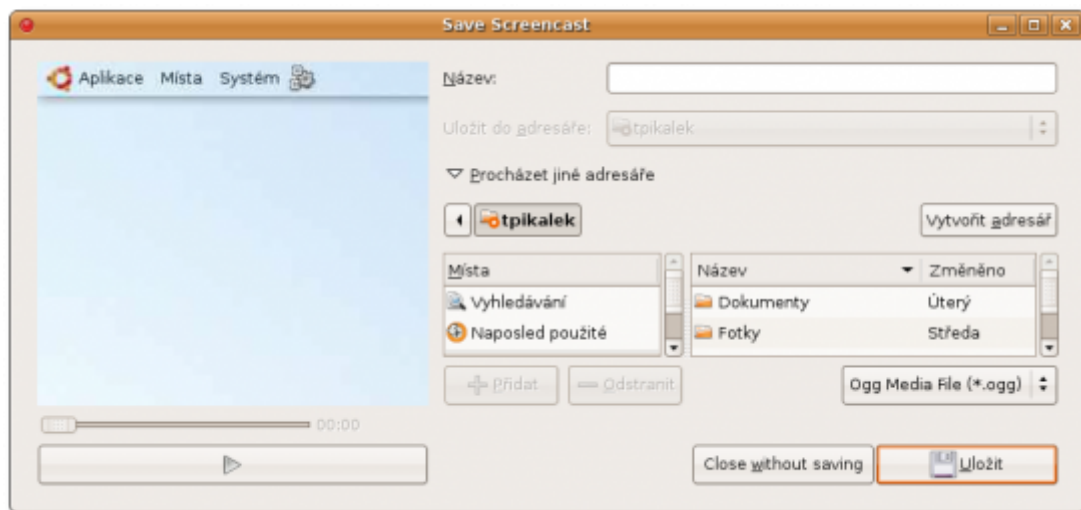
Save Screencast

Aplikace Místa Systém

00:00

Název:

Uložit do adresáře: tpikalek

Procházet jiné adresáře

tpikalek

Vytvořit adresář

| Místa |
|---|
| Vyhledávání |
| Naposled použité |

| Název | Změněno |
|---|---|
| Dokumenty | Úterý |
| Fotky | Středa |

Přidat Odstranit

Ogg Media File (*.ogg)

Close without saving

Uložit